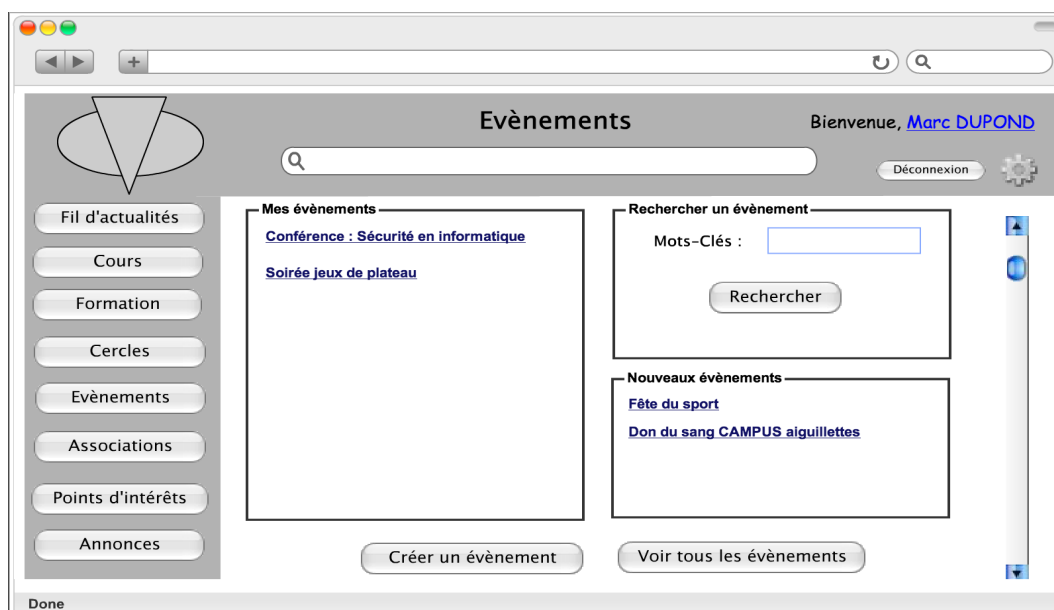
Evènements

Bienvenue, Marc DUPOND

Déconnexion

Fil d'actualités

Cours

Formation

Cercles

Evènements

Associations

Points d'intérêts

Annonces

Mes évènements

Conférence : Sécurité en informatique

Soirée jeux de plateau

Rechercher un évènement

Mots-Clés :

Rechercher

Nouveaux évènements

Fête du sport

Don du sang CAMPUS aiguillettes

Créer un évènement

Voir tous les évènements

Done